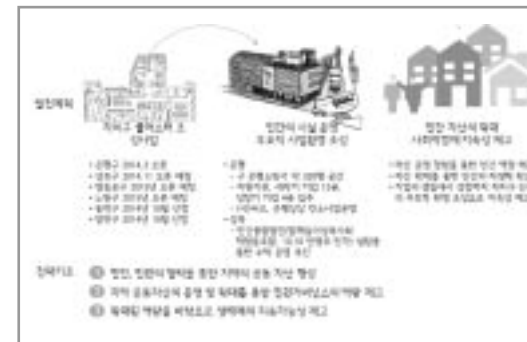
법인체제

지자체 행복마을 조성사업

민간이 시설 운영 지속적 사업활동 추진

법인 자산의 확대 사회적경제지속성 제고

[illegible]

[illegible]

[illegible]

전략기조 ① 법인, 민관이 협력을 통한 지역의 공동 자산 형성

② 지역 공동자산의 운영 및 확대를 통한 민관거버넌스의 역할 제고

③ 확대된 역량을 바탕으로 장래에 지속가능성 제고